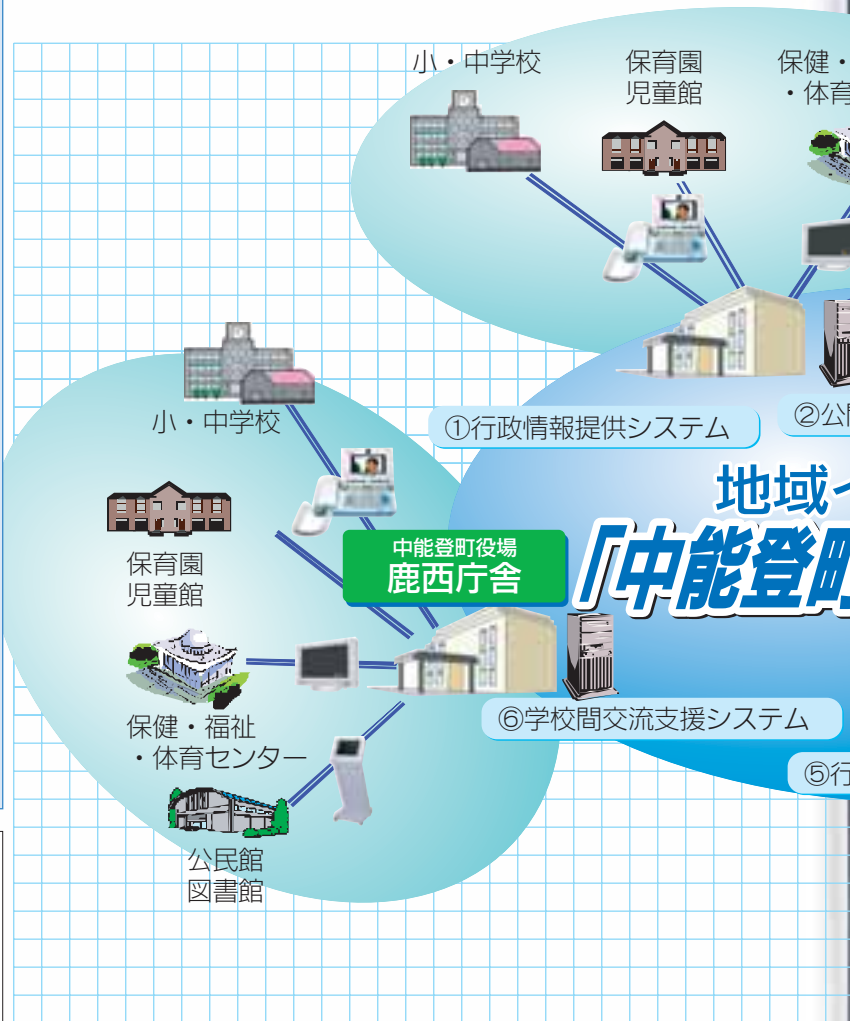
小・中学校

保育園
児童館

保健・
・体育

①行政情報提供システム

②公

地域

「中能登町

小・中学校

保育園
児童館

中能登町役場
鹿西庁舎

保健・福祉
・体育センター

⑥学校間交流支援システム

⑤行

公民館
図書館